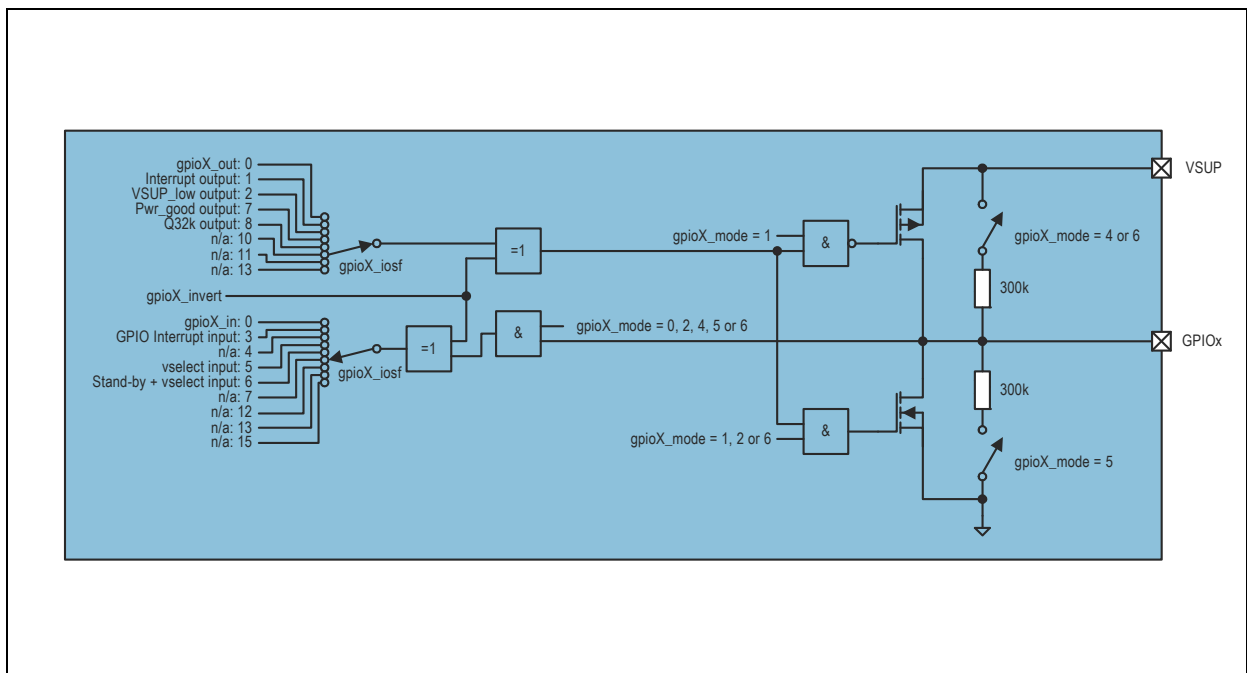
gpioX_out: 0
Interrupt output: 1
VSUP_low output: 2
Pwr_good output: 7
Q32k output: 8
n/a: 10
n/a: 11
n/a: 13
gpioX_iosf
=1
gpioX_mode = 1
&
VSUP
gpioX_mode = 4 or 6
300k
gpioX_invert
gpioX_in: 0
GPIO Interrupt input: 3
n/a: 4
vselect input: 5
Stand-by + vselect input: 6
n/a: 7
n/a: 12
n/a: 13
n/a: 15
gpioX_iosf
=1
&
gpioX_mode = 0, 2, 4, 5 or 6
GPIOx
300k
gpioX_mode = 1, 2 or 6
&
gpioX_mode = 5